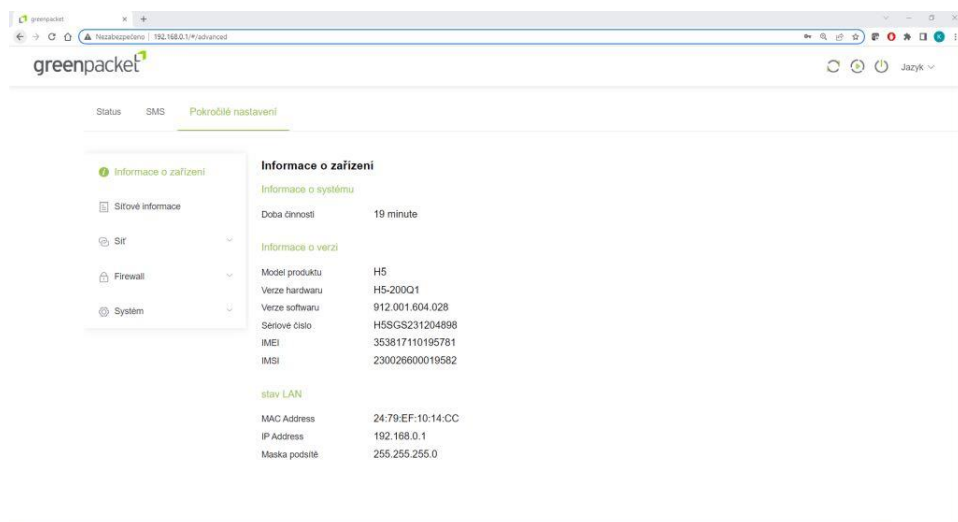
greenpacket ×

Nezabezpečeno | 192.168.0.1/#/advanced

greenpacket

Jazyk

Status SMS Pokročilé nastavení

Informace o zařízení

Síťové informace

Síť

Firewall

Systém

Informace o zařízení

Informace o systému

Doba činnosti 19 minute

Informace o verzi

| | |
|---|---|
| Model produktu | H5 |
| Verze hardwaru | H5-200Q1 |
| Verze softwaru | 912.001.604.028 |
| Sériové číslo | H5SGS231204898 |
| IMEI | 353817110195781 |
| IMSI | 230026600019582 |

stav LAN

| | |
|---|---|
| MAC Address | 24:79:EF:10:14:CC |
| IP Address | 192.168.0.1 |
| Maska podsítě | 255.255.255.0 |